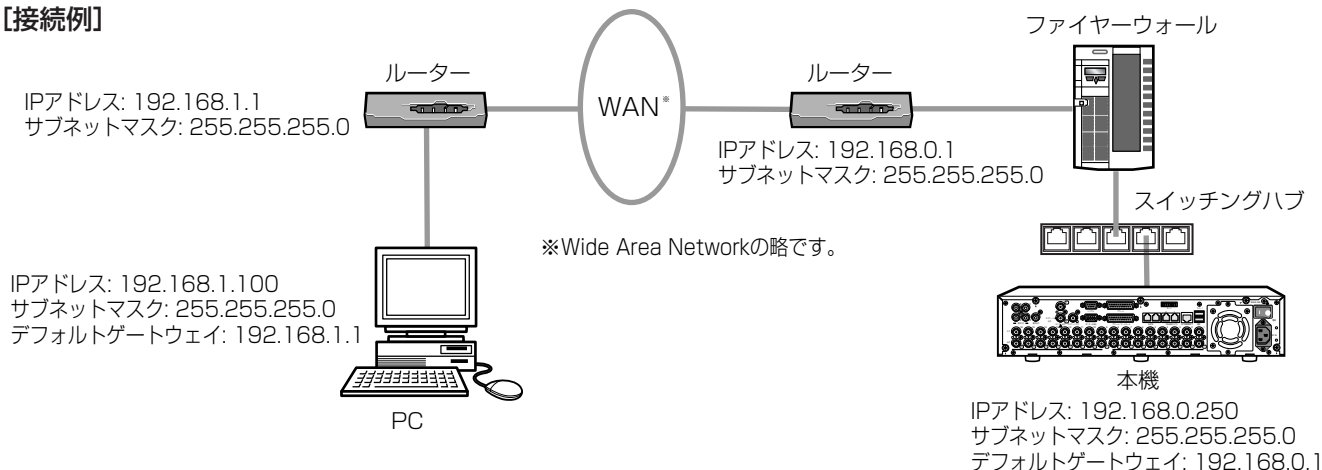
[接続例]

ルーター

IPアドレス: 192.168.1.1
サブネットマスク: 255.255.255.0

WAN※

ルーター

IPアドレス: 192.168.0.1
サブネットマスク: 255.255.255.0

ファイヤーウォール

スイッチングハブ

※Wide Area Networkの略です。

IPアドレス: 192.168.1.100
サブネットマスク: 255.255.255.0
デフォルトゲートウェイ: 192.168.1.1

PC

本機

IPアドレス: 192.168.0.250
サブネットマスク: 255.255.255.0
デフォルトゲートウェイ: 192.168.0.1